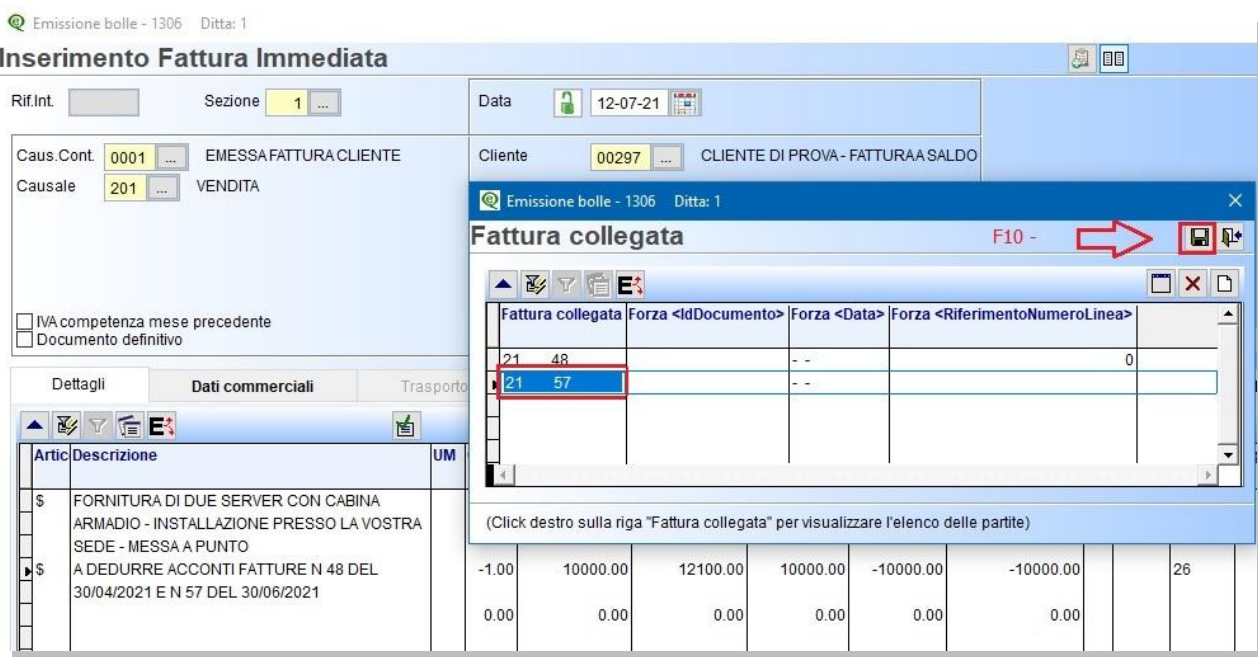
Emissione bolle - 1306 Ditta: 1

Inserimento Fattura Immediata

Rif.Int. Sezione 1 ...

Data 12-07-21

Caus.Cont. 0001 ... EMESSA FATTURA CLIENTE

Causale 201 ... VENDITA

Cliente 00297 ... CLIENTE DI PROVA - FATTURA A SALDO

IVA competenza mese precedente
Documento definitivo

Dettagli | Dati commerciali | Trasporto

| Artic | Descrizione | UM |
|---|---|---|
| \$ | FORNITURA DI DUE SERVER CON CABINA ARMADIO - INSTALLAZIONE PRESSO LA VOSTRA SEDE - MESSA A PUNTO | |
| \$ | A DEDURRE ACCONTI FATTURE N 48 DEL 30/04/2021 E N 57 DEL 30/06/2021 | |

| -1.00 | 10000.00 | 12100.00 | 10000.00 | -10000.00 | -10000.00 | 26 |
|---|---|---|---|---|---|---|
| 0.00 | 0.00 | 0.00 | 0.00 | 0.00 | 0.00 | |

Emissione bolle - 1306 Ditta: 1

Fattura collegata

F10 -

| Fattura collegata | Forza <IdDocumento> | Forza <Data> | Forza <RiferimentoNumeroLinea> |
|---|---|---|---|
| 21 48 | | - - | 0 |
| 21 57 | | - - | |

(Click destro sulla riga "Fattura collegata" per visualizzare l'elenco delle partite)